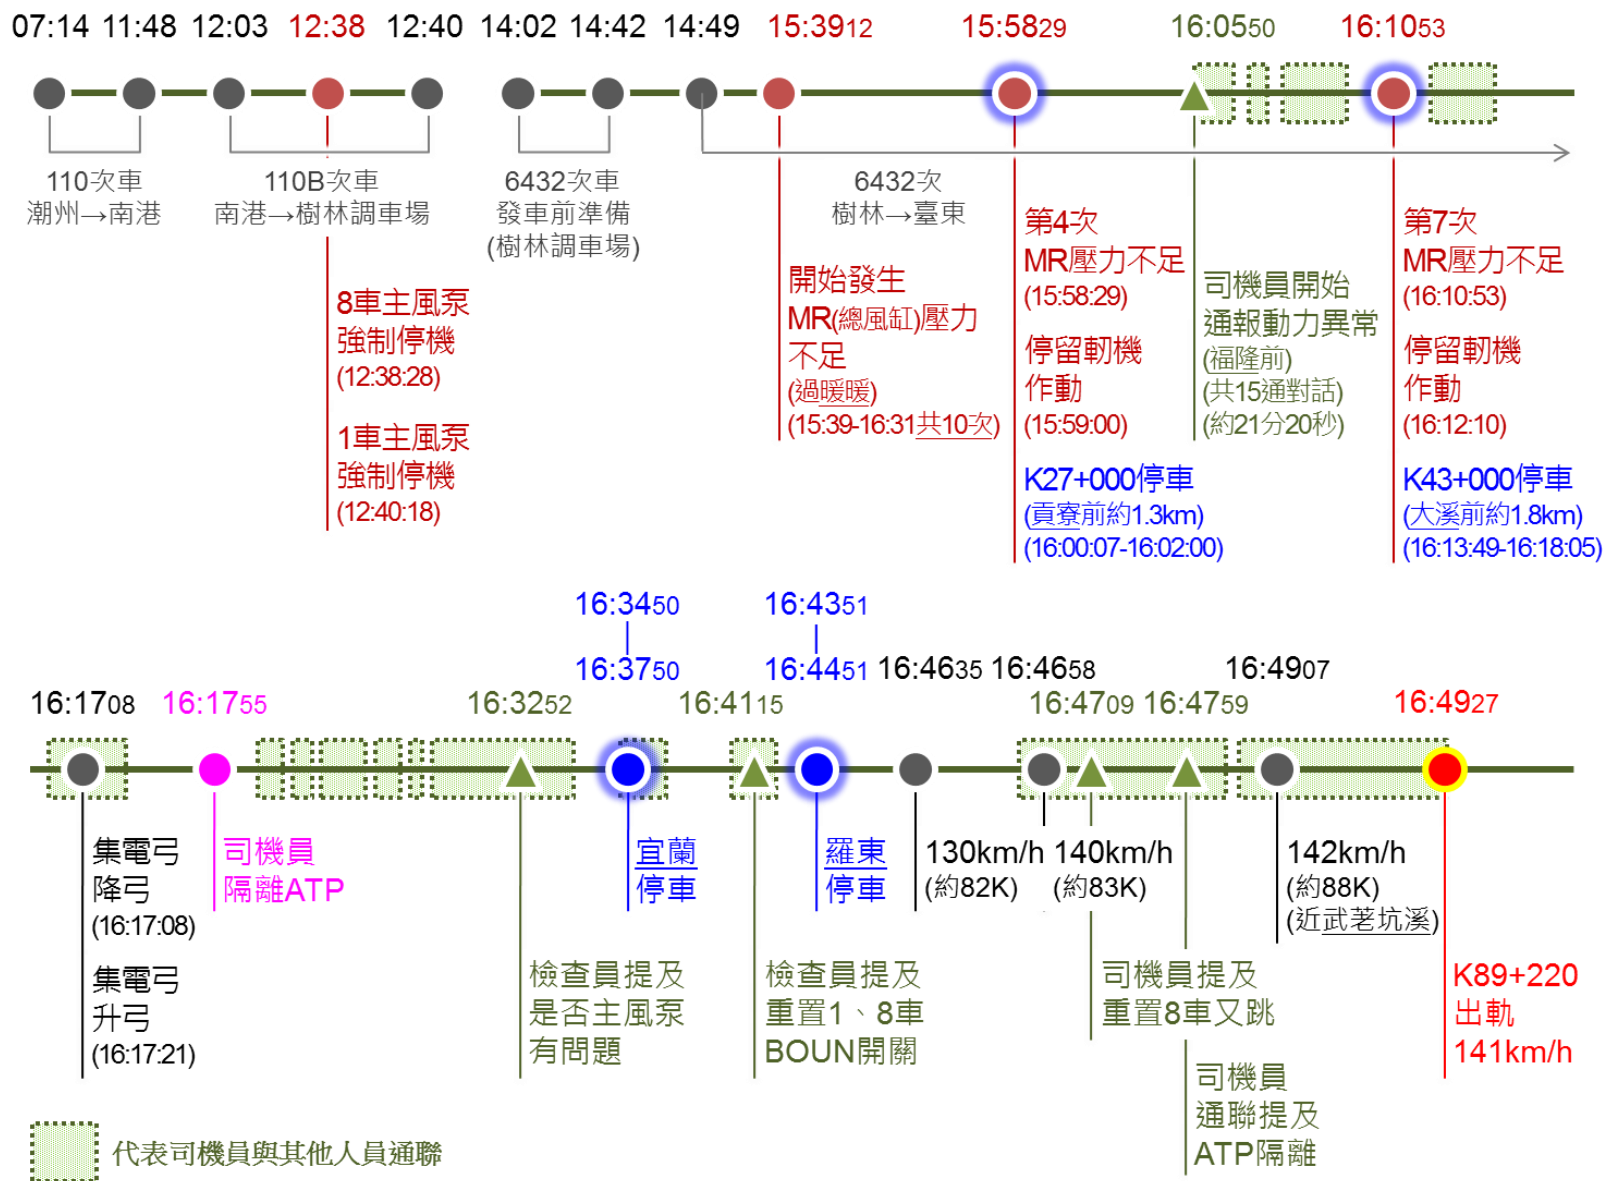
07:14 11:48 12:03 12:38 12:40 14:02 14:42 14:49 15:3912 15:5829 16:0550 16:1053

110次車
潮州→南港

110B次車
南港→樹林調車場

6432次車
發車前準備
(樹林調車場)

6432次
樹林→臺東

8車主風泵
強制停機
(12:38:28)

1車主風泵
強制停機
(12:40:18)

開始發生
MR(總風缸)壓力
不足
(過暖暖)
(15:39-16:31共10次)

第4次
MR壓力不足
(15:58:29)

停留軔機
作動
(15:59:00)

K27+000停車
(貢寮前約1.3km)
(16:00:07-16:02:00)

司機員開始
通報動力異常
(福隆前)
(共15通對話)
(約21分20秒)

第7次
MR壓力不足
(16:10:53)

停留軔機
作動
(16:12:10)

K43+000停車
(大溪前約1.8km)
(16:13:49-16:18:05)

16:3450
16:3750
16:4351
16:4451

16:1708 16:1755 16:3252 16:4115 16:4635 16:4658 16:4709 16:4759 16:4907 16:4927

集電弓
降弓
(16:17:08)

集電弓
升弓
(16:17:21)

司機員
隔離ATP

宜蘭
停車

羅東
停車

130km/h
(約82K)

140km/h
(約83K)

142km/h
(約88K)
(近武荖坑溪)

檢查員提及
是否主風泵
有問題

檢查員提及
重置1、8車
BOUN開關

司機員提及
重置8車又跳

司機員
通聯提及
ATP隔離

K89+220
出軌
141km/h

代表司機員與其他人員通聯